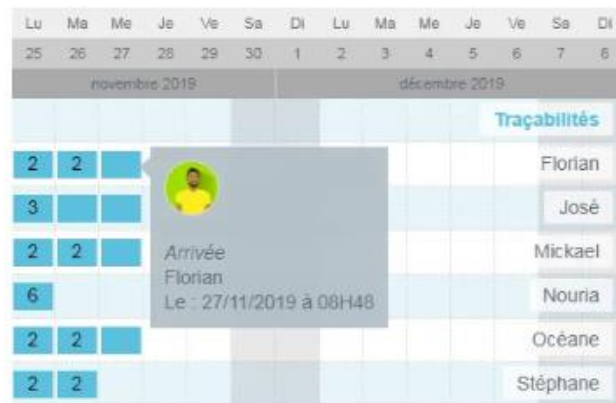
| Lu | Ma | Me | Je | Ve | Sa | Di | Lu | Ma | Me | Je | Ve | Sa | Di |
|---|---|---|---|---|---|---|---|---|---|---|---|---|---|
| 25 | 26 | 27 | 28 | 29 | 30 | 1 | 2 | 3 | 4 | 5 | 6 | 7 | 8 |

novembre 2019

décembre 2019

Traçabilités

| | | | |
|---|---|---|---|
| 2 | 2 | | Florian |
| 3 | | | José |
| 2 | 2 | | Mickael |
| 6 | | | Nouria |
| 2 | 2 | | Océane |
| 2 | 2 | | Stéphane |

Arrivée
Florian
Le : 27/11/2019 à 08H48